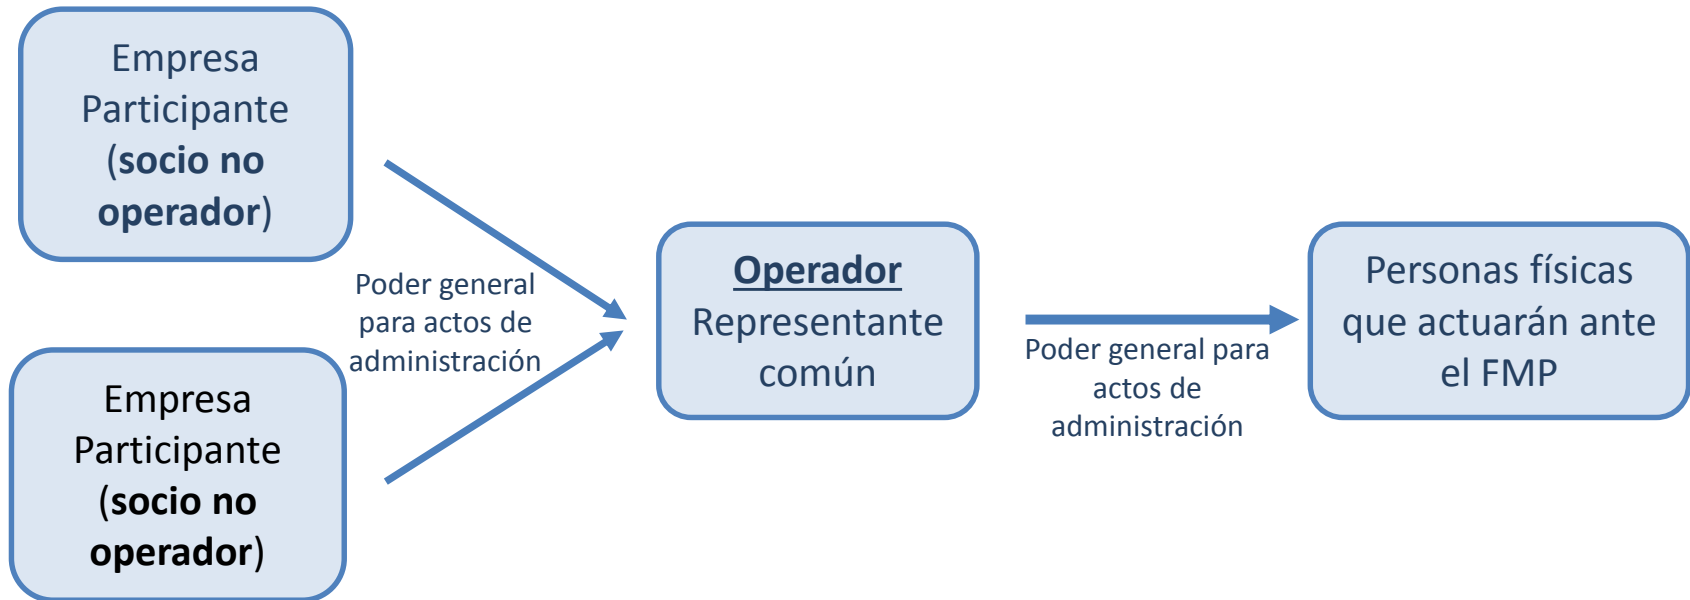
Empresa Participante (socio no operador)

Empresa Participante (socio no operador)

Poder general para actos de administración

Operador
Representante común

Poder general para actos de administración

Personas físicas que actuarán ante el FMP